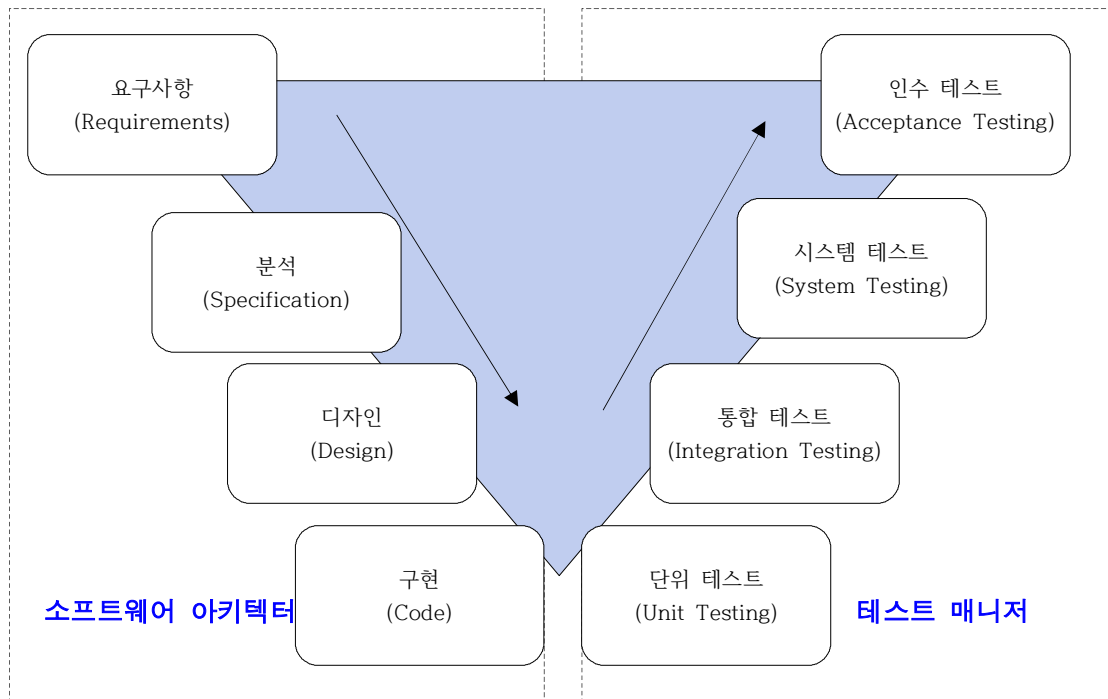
요구사항
(Requirements)

분석
(Specification)

디자인
(Design)

구현
(Code)

소프트웨어 아키텍터

인수 테스트
(Acceptance Testing)

시스템 테스트
(System Testing)

통합 테스트
(Integration Testing)

단위 테스트
(Unit Testing)

테스트 매니저